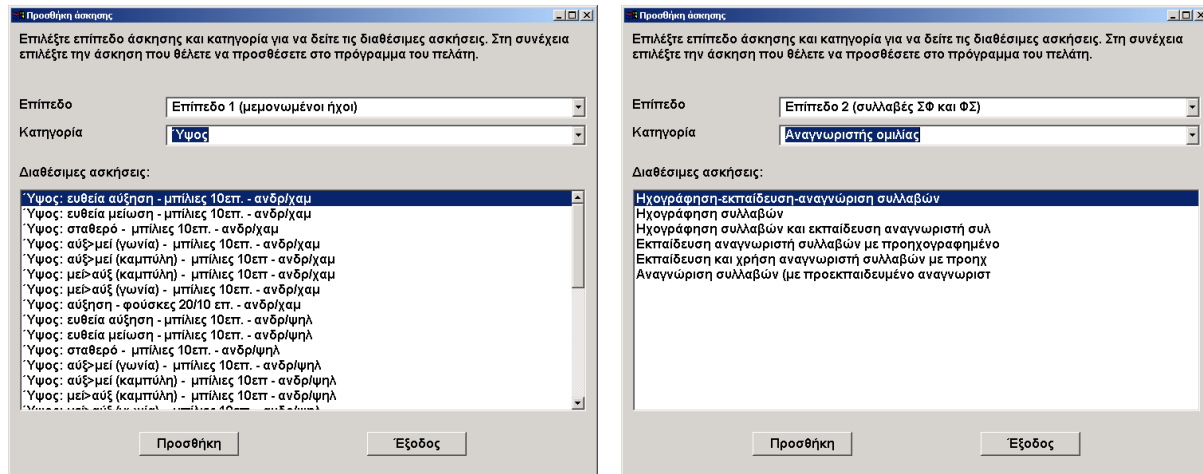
Προσθήκη άσκησης

Επιλέξτε επίπεδο άσκησης και κατηγορία για να δείτε τις διαθέσιμες ασκήσεις. Στη συνέχεια επιλέξτε την άσκηση που θέλετε να προσθέσετε στο πρόγραμμα του πελάτη.

Επίπεδο
Επίπεδο 1 (μεμονωμένοι ήχοι)
Κατηγορία
΄Υψος

Διαθέσιμες ασκήσεις:
΄Υψος: ευθεία αύξηση - μπίλιες 10επ. - ανδρ/χαμ
΄Υψος: ευθεία μείωση - μπίλιες 10επ. - ανδρ/χαμ
΄Υψος: σταθερό - μπίλιες 10επ. - ανδρ/χαμ
΄Υψος: αύξ>μεί (γωνία) - μπίλιες 10επ. - ανδρ/χαμ
΄Υψος: αύξ>μεί (καμπύλη) - μπίλιες 10επ - ανδρ/χαμ
΄Υψος: μεί>αύξ (καμπύλη) - μπίλιες 10επ - ανδρ/χαμ
΄Υψος: μεί>αύξ (γωνία) - μπίλιες 10επ. - ανδρ/χαμ
΄Υψος: αύξηση - φούσκες 20/10 επ. - ανδρ/χαμ
΄Υψος: ευθεία αύξηση - μπίλιες 10επ. - ανδρ/ψηλ
΄Υψος: ευθεία μείωση - μπίλιες 10επ. - ανδρ/ψηλ
΄Υψος: σταθερό - μπίλιες 10επ. - ανδρ/ψηλ
΄Υψος: αύξ>μεί (γωνία) - μπίλιες 10επ. - ανδρ/ψηλ
΄Υψος: αύξ>μεί (καμπύλη) - μπίλιες 10επ - ανδρ/ψηλ
΄Υψος: μεί>αύξ (καμπύλη) - μπίλιες 10επ - ανδρ/ψηλ
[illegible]

Προσθήκη
Έξοδος

Προσθήκη άσκησης

Επιλέξτε επίπεδο άσκησης και κατηγορία για να δείτε τις διαθέσιμες ασκήσεις. Στη συνέχεια επιλέξτε την άσκηση που θέλετε να προσθέσετε στο πρόγραμμα του πελάτη.

Επίπεδο
Επίπεδο 2 (συλλαβές ΣΦ και ΦΣ)
Κατηγορία
Αναγνωριστής ομιλίας

Διαθέσιμες ασκήσεις:
Ηχογράφηση-εκπαίδευση-αναγνώριση συλλαβών
Ηχογράφηση συλλαβών
Ηχογράφηση συλλαβών και εκπαίδευση αναγνωριστή συλ
Εκπαίδευση αναγνωριστή συλλαβών με προηχογραφημένο
Εκπαίδευση και χρήση αναγνωριστή συλλαβών με προηχ
Αναγνώριση συλλαβών (με προεκπαιδευμένο αναγνωριστ

Προσθήκη
Έξοδος